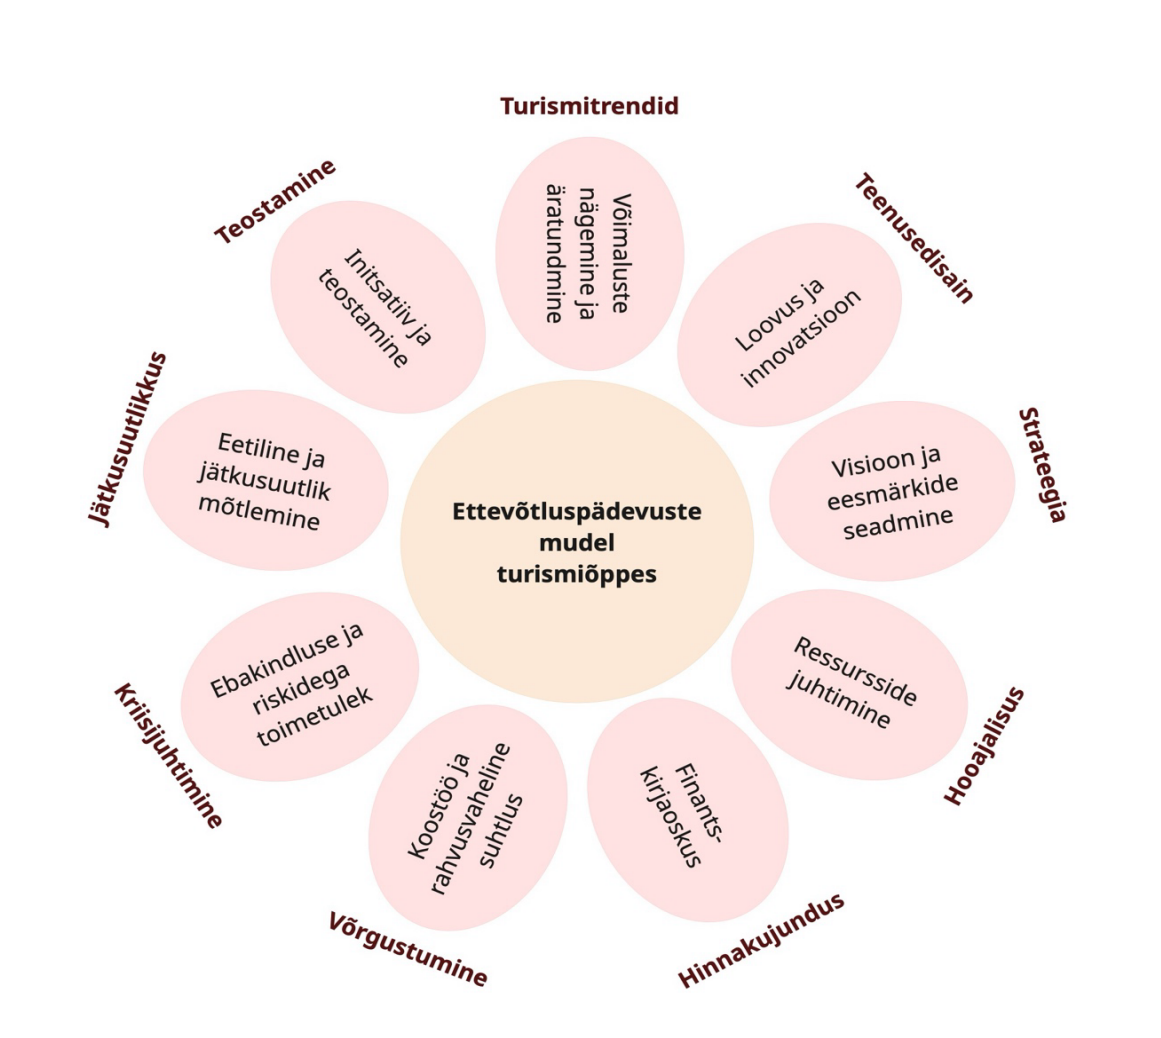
Ettevõtluspädevuste mudel turismiõppes

Turismitrendid

Võimaluste nägemine ja äratundmine

Teenusedisain

Loovus ja innovatsioon

Strateegia

Visioon ja eesmärkide seadmine

Hooajalisus

Ressursside juhtimine

Hinnakujundus

Finantskirjaoskus

Võrgustumine

Koostöö ja rahvusvaheline suhtlus

Kriisijuhtimine

Ebakindluse ja riskidega toimetulek

Jätkusuutlikkus

Eetiline ja jätkusuutlik mõtlemine

Teostamine

Initsatiiv ja teostamine